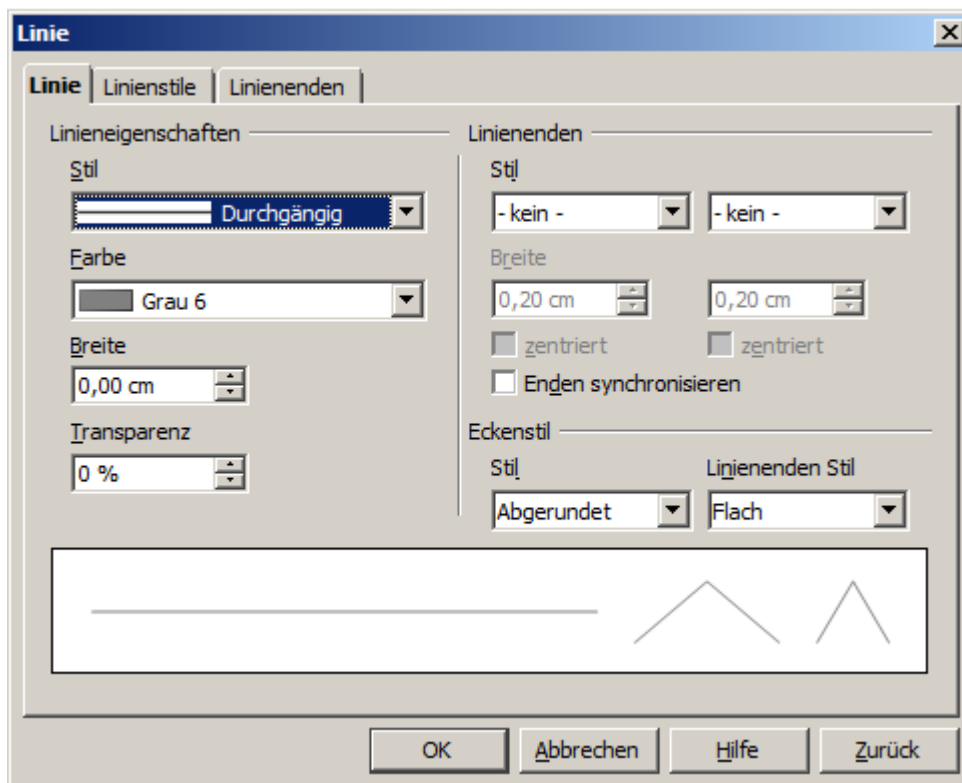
Linie

Linie | Linienstile | Linienenden

Linieneigenschaften

Stil
Durchgängig

Farbe
Grau 6

Breite
0,00 cm

Transparenz
0 %

Linienenden

Stil
- kein -
- kein -

Breite
0,20 cm
0,20 cm

zentriert
zentriert

Enden synchronisieren

Eckenstil

Stil
Abgerundet

Linienenden Stil
Flach

OK | Abbrechen | Hilfe | Zurück